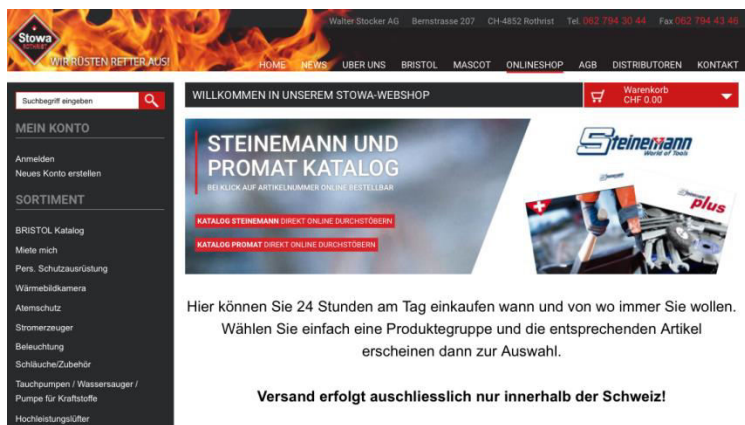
Stowa ROTHRIST

WIR RÜSTEN RETTER AUS!

Walter Stocker AG Bernstrasse 207 CH-4852 Rothrist Tel. 062 794 30 44 Fax 062 794 43 46

HOME NEWS ÜBER UNS BRISTOL MASCOT ONLINESHOP AGB DISTRIBUTOREN KONTAKT

Suchbegriff eingeben

MEIN KONTO

Anmelden
Neues Konto erstellen

SORTIMENT

BRISTOL Katalog
Miete mich
Pers. Schutzausrüstung
Wärmebildkamera
Atemschutz
Stromerzeuger
Beleuchtung
Schläuche/Zubehör
Tauchpumpen / Wassersauger / Pumpe für Kraftstoffe
Hochleistungslüfter

WILLKOMMEN IN UNSEREM STOWA-WEBSHOP

Warenkorb
CHF 0.00

STEINEMANN UND PROMAT KATALOG

BEI KLICK AUF ARTIKELNUMMER ONLINE BESTELLBAR

KATALOG STEINEMANN DIREKT ONLINE DURCHSTÖBERN

KATALOG PROMAT DIREKT ONLINE DURCHSTÖBERN

Steinemann World of Tools

plus

Hier können Sie 24 Stunden am Tag einkaufen wann und von wo immer Sie wollen. Wählen Sie einfach eine Produktegruppe und die entsprechenden Artikel erscheinen dann zur Auswahl.

Versand erfolgt ausschliesslich nur innerhalb der Schweiz!